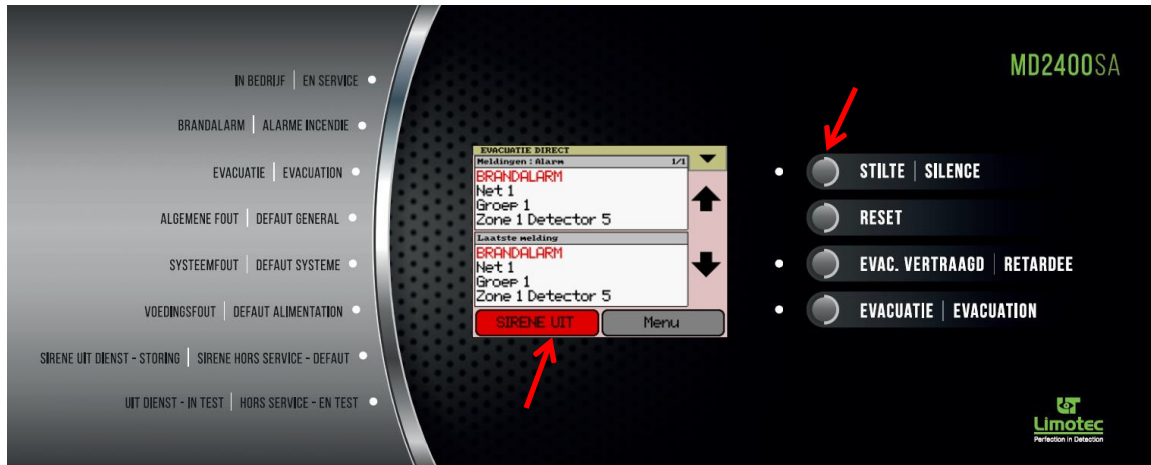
IN BEDRIJF | EN SERVICE

BRANDALARM | ALARME INCENDIE

EVACUATIE | EVACUATION

ALGEMENE FOUT | DEFAUT GENERAL

SYSTEEMFOUT | DEFAUT SYSTEME

VOEDINGSFOUT | DEFAUT ALIMENTATION

SIRENE UIT DIENST - STORING | SIRENE HORS SERVICE - DEFAUT

UIT DIENST - IN TEST | HORS SERVICE - EN TEST

EVACUATIE DIRECT

Meldingen : Alarm 1/1

BRANDALARM
Net 1
Groep 1
Zone 1 Detector 5

Laatste melding

BRANDALARM
Net 1
Groep 1
Zone 1 Detector 5

SIRENE UIT

Menu

MD2400SA

STILTE | SILENCE

RESET

EVAC. VERTRAAGD | RETARDEE

EVACUATIE | EVACUATION

Limotec
Perfection in Detection